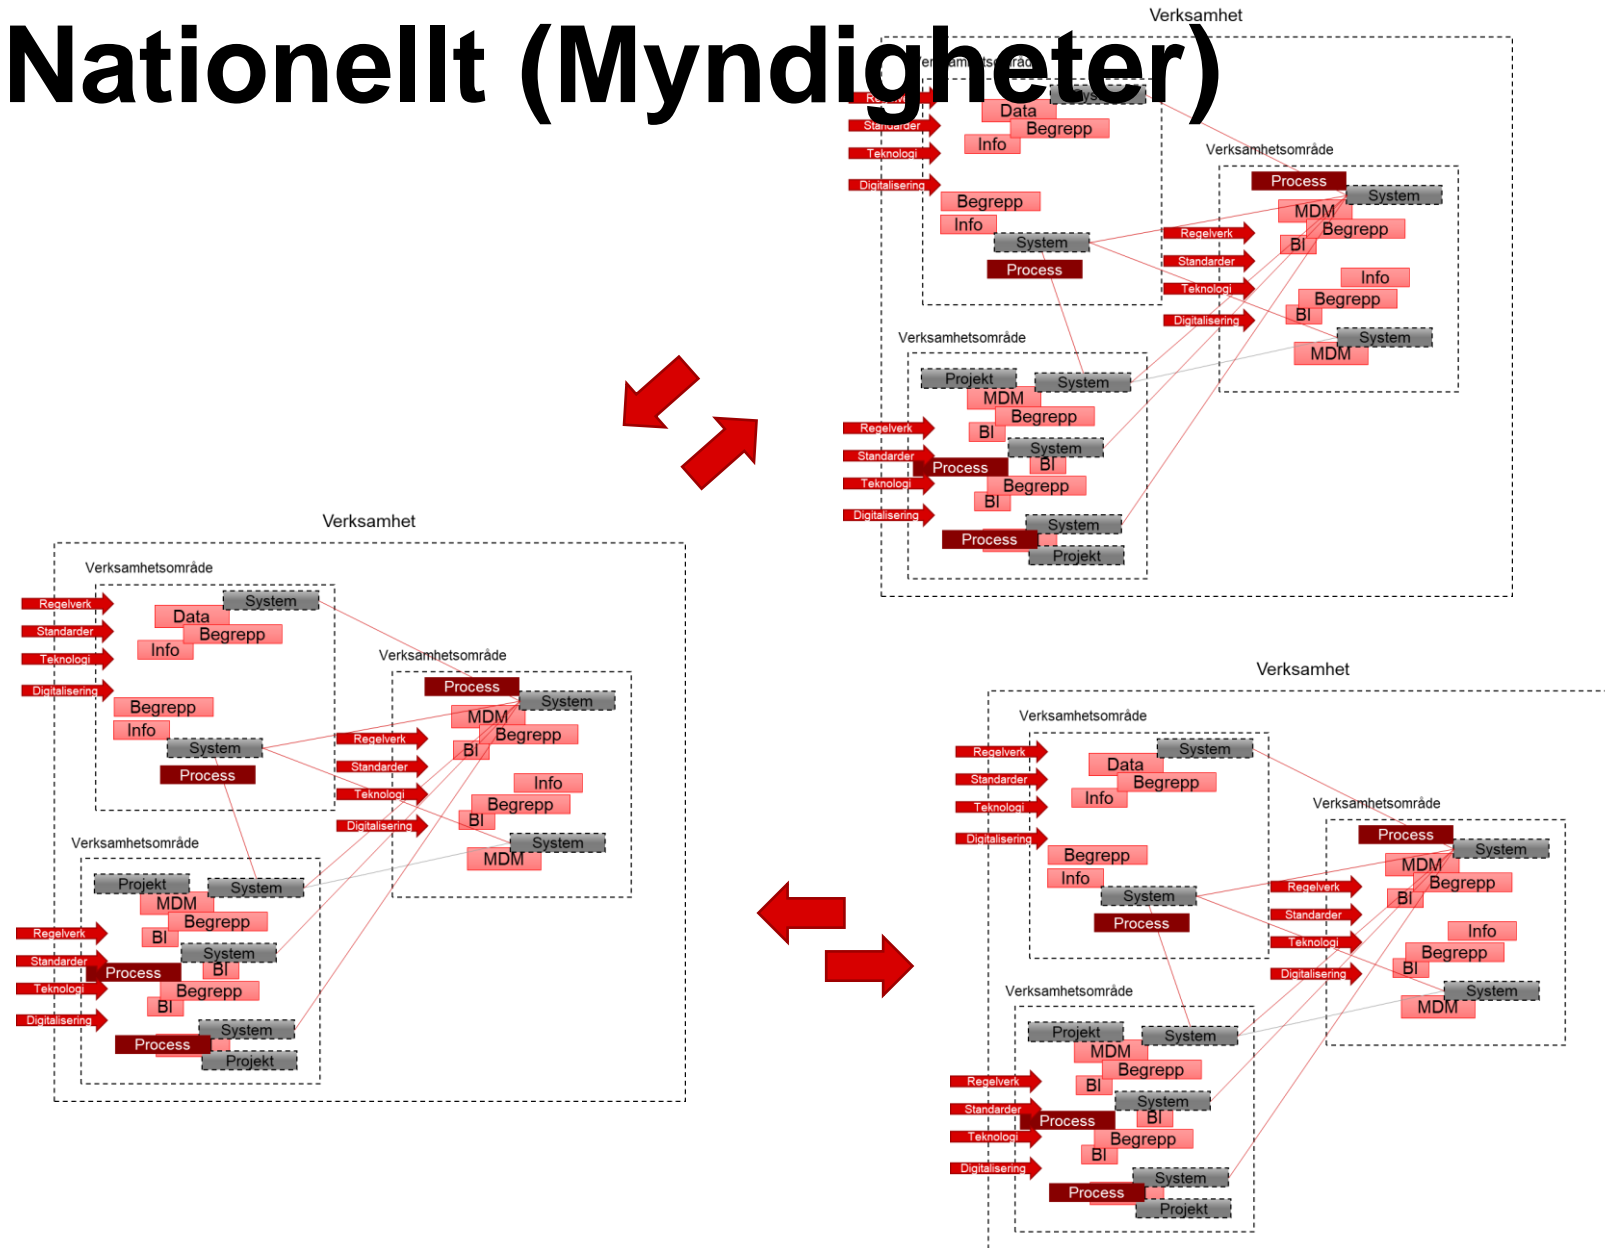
Nationellt (Myndigheter)

Verksamhet
Verksamhetsområde
Regelverk
Standarder
Teknologi
Digitalisering
Data
Begrepp
Info
Begrepp
Info
System
Process
Verksamhetsområde
Process
System
MDM
Begrepp
BI
Regelverk
Standarder
Teknologi
Digitalisering
Info
Begrepp
BI
System
MDM
Verksamhetsområde
Projekt
System
MDM
Begrepp
BI
Regelverk
Standarder
Teknologi
Digitalisering
System
Process
BI
Begrepp
BI
System
Process
Projekt

Verksamhet
Verksamhetsområde
Regelverk
Standarder
Teknologi
Digitalisering
System
Data
Begrepp
Info
Begrepp
Info
System
Process
Verksamhetsområde
Process
System
MDM
Begrepp
BI
Regelverk
Standarder
Teknologi
Digitalisering
Info
Begrepp
BI
System
MDM
Verksamhetsområde
Projekt
System
MDM
Begrepp
BI
Regelverk
Standarder
Teknologi
Digitalisering
System
Process
BI
Begrepp
BI
System
Process
Projekt

Verksamhet
Verksamhetsområde
Regelverk
Standarder
Teknologi
Digitalisering
System
Data
Begrepp
Info
Begrepp
Info
System
Process
Verksamhetsområde
Process
System
MDM
Begrepp
BI
Regelverk
Standarder
Teknologi
Digitalisering
Info
Begrepp
BI
System
MDM
Verksamhetsområde
Projekt
System
MDM
Begrepp
BI
Regelverk
Standarder
Teknologi
Digitalisering
System
Process
BI
Begrepp
BI
System
Process
Projekt